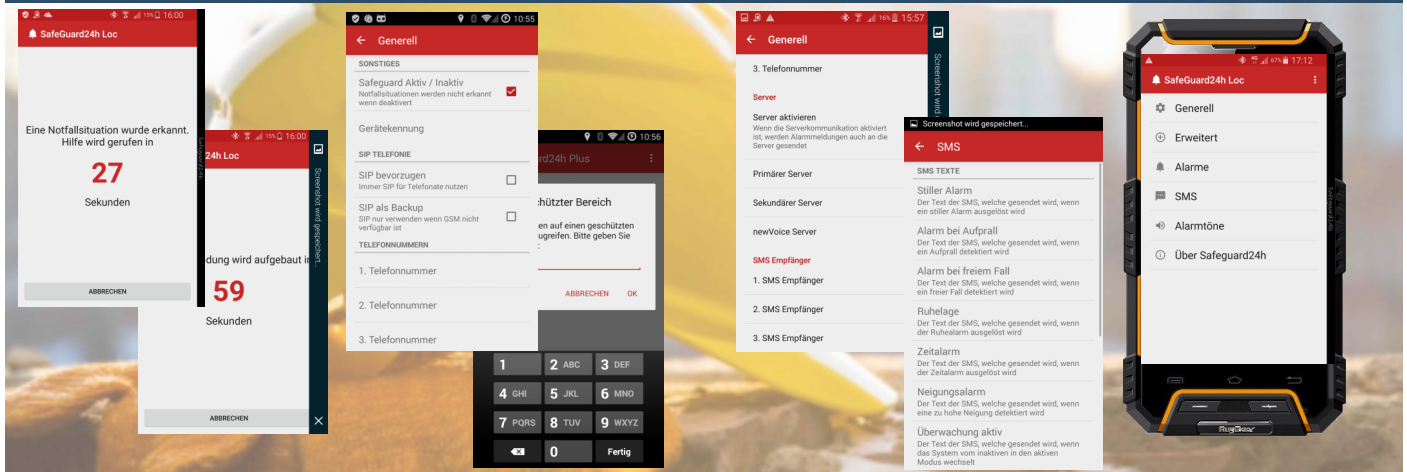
15% 16:00
SafeGuard24h Loc

Eine Notfallsituation wurde erkannt. Hilfe wird gerufen in

27

Sekunden

ABBRECHEN

15% 16:00
24h Loc

dung wird aufgebaut i

59

Sekunden

ABBRECHEN

Screenshot wird gespeichert...

10:55
← Generell

SONSTIGES

Safeguard Aktiv / Inaktiv
Notfallsituationen werden nicht erkannt wenn deaktiviert

Gerätekennung

SIP TELEFONIE

SIP bevorzugen
Immer SIP für Telefonate nutzen

SIP als Backup
SIP nur verwenden wenn GSM nicht verfügbar ist

TELEFONNUMMERN

1. Telefonnummer

2. Telefonnummer

3. Telefonnummer

10:56
ard24h Plus

chützter Bereich
en auf einen geschützten ugreifen. Bitte geben Sie

ABBRECHEN OK

1 2 ABC 3 DEF
4 GHI 5 JKL 6 MNO
7 PQRS 8 TUV 9 WXYZ
0 Fertig

16% 15:57
← Generell

3. Telefonnummer

Server

Server aktivieren
Wenn die Serverkommunikation aktiviert ist, werden Alarmmeldungen auch an die Server gesendet

Primärer Server

Sekundärer Server

newVoice Server

SMS Empfänger

1. SMS Empfänger

2. SMS Empfänger

3. SMS Empfänger

Screenshot wird

Screenshot wird gespeichert...
← SMS

SMS TEXTE

Stiller Alarm
Der Text der SMS, welche gesendet wird, wenn ein stiller Alarm ausgelöst wird

Alarm bei Aufprall
Der Text der SMS, welche gesendet wird, wenn ein Aufprall detektiert wird

Alarm bei freiem Fall
Der Text der SMS, welche gesendet wird, wenn ein freier Fall detektiert wird

Ruhelage
Der Text der SMS, welche gesendet wird, wenn der Ruhealarm ausgelöst wird

Zeitalarm
Der Text der SMS, welche gesendet wird, wenn der Zeitalarm ausgelöst wird

Neigungsalarm
Der Text der SMS, welche gesendet wird, wenn eine zu hohe Neigung detektiert wird

Überwachung aktiv
Der Text der SMS, welche gesendet wird, wenn das System vom inaktiven in den aktiven Modus wechselt

67% 17:12
SafeGuard24h Loc

Generell

Erweitert

Alarme

SMS

Alarmtöne

Über Safeguard24h

SafeGuard24h

RugGear